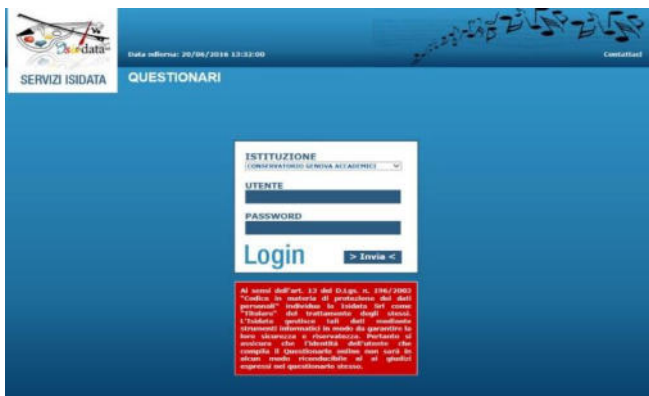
Isidata

SERVIZI ISIDATA

Data odierna: 20/06/2016 13:32:00

Contattaci

QUESTIONARI

ISTITUZIONE

CONSERVATORIO GENOVA ACCADEMICI

UTENTE

PASSWORD

Login

> Invia <

Ai sensi dell'art. 13 del D.Lgs. n. 196/2003 "Codice in materia di protezione dei dati personali" individua la Isidata (di) come "Titolare" del trattamento degli stessi. L'Isidata gestisce tali dati mediante strumenti informatici in modo da garantire la loro sicurezza e riservatezza. Pertanto si assicura che l'identità dell'utente che compila il Questionario online non sarà in alcun modo riconducibile ai ai giudizi espressi nel questionario stesso.